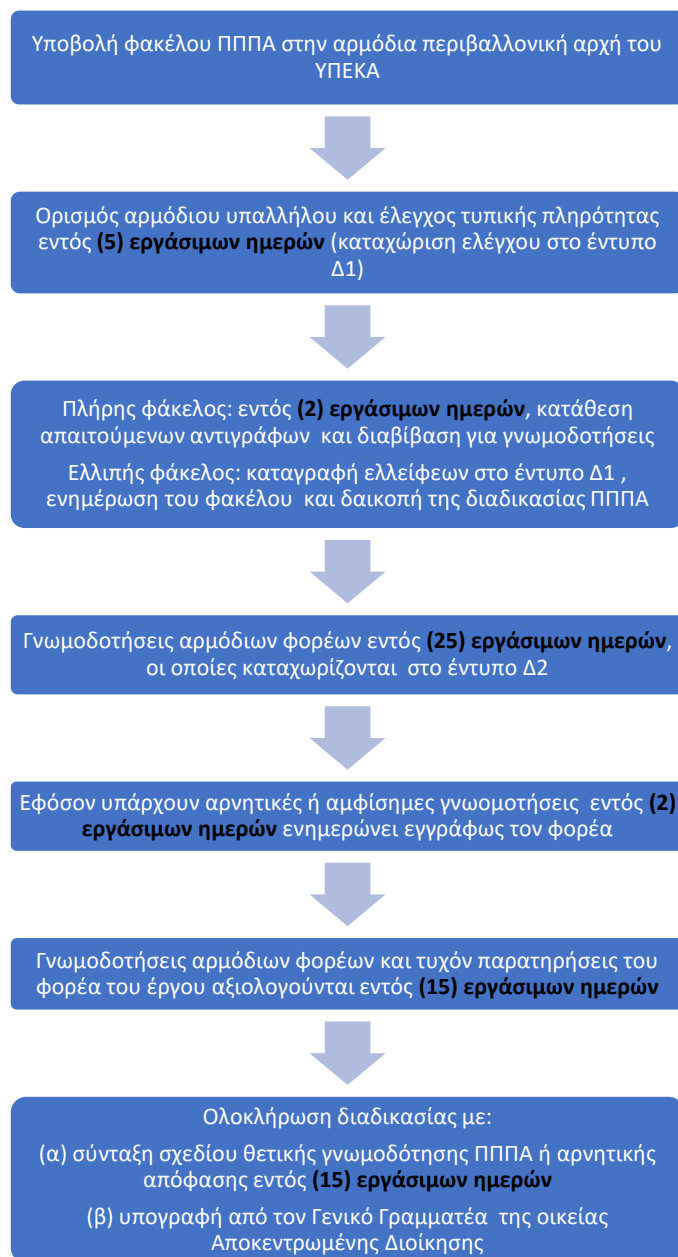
Υποβολή φακέλου ΠΠΠΑ στην αρμόδια περιβαλλονική αρχή του ΥΠΕΚΑ

Ορισμός αρμόδιου υπαλλήλου και έλεγχος τυπικής πληρότητας εντός (5) εργάσιμων ημερών (καταχώριση ελέγχου στο έντυπο Δ1)

Πλήρης φάκελος: εντός (2) εργάσιμων ημερών, κατάθεση απαιτούμενων αντιγράφων και διαβίβαση για γνωμοδοτήσεις

Ελλιπής φάκελος: καταγραφή ελλείφεων στο έντυπο Δ1 , ενημέρωση του φακέλου και δαικοπή της διαδικασίας ΠΠΠΑ

Γνωμοδοτήσεις αρμόδιων φορέων εντός (25) εργάσιμων ημερών, οι οποίες καταχωρίζονται στο έντυπο Δ2

Εφόσον υπάρχουν αρνητικές ή αμφίσημες γνωμοτήσεις εντός (2) εργάσιμων ημερών ενημερώνει εγγράφως τον φορέα

Γνωμοδοτήσεις αρμόδιων φορέων και τυχόν παρατηρήσεις του φορέα του έργου αξιολογούνται εντός (15) εργάσιμων ημερών

Ολοκλήρωση διαδικασίας με:

(α) σύνταξη σχεδίου θετικής γνωμοδότησης ΠΠΠΑ ή αρνητικής απόφασης εντός (15) εργάσιμων ημερών

(β) υπογραφή από τον Γενικό Γραμματέα της οικείας Αποκεντρωμένης Διοίκησης